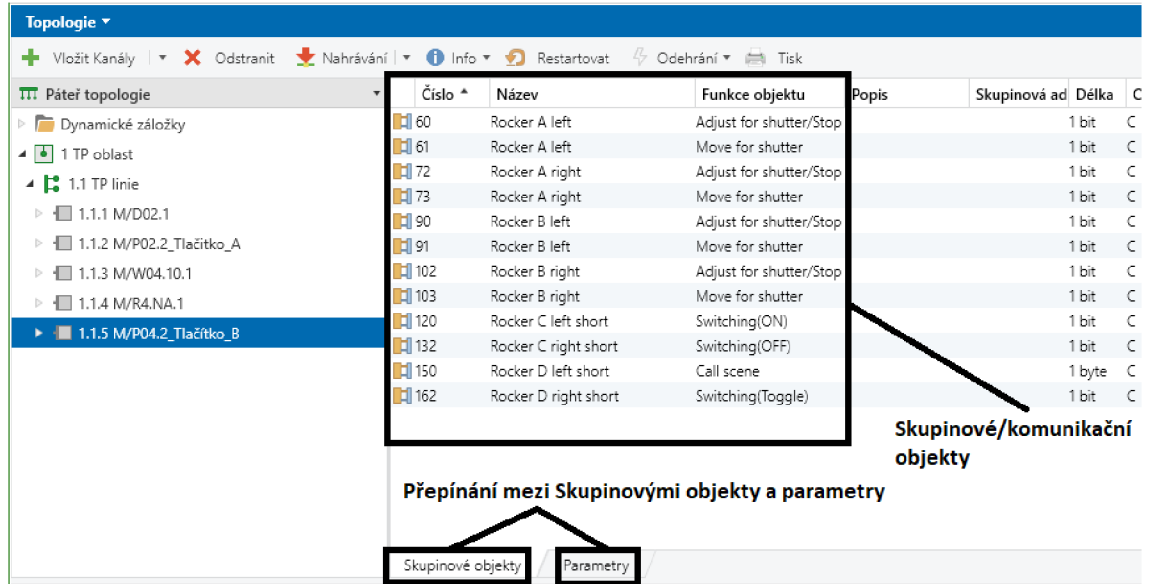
Topologie ▾

Vložit Kanály | ▾ Odstranit Nahrávání | ▾ Info ▾ Restartovat Odehrání ▾ Tisk

Páteř topologie

Dynamické záložky
1 TP oblast
1.1 TP linie
1.1.1 M/D02.1
1.1.2 M/P02.2_Tlačítko_A
1.1.3 M/W04.10.1
1.1.4 M/R4.NA.1
1.1.5 M/P04.2_Tlačítko_B

| Číslo ▴ | Název | Funkce objektu | Popis | Skupinová ad | Délka | C |
|---|---|---|---|---|---|---|
| 60 | Rocker A left | Adjust for shutter/Stop | | | 1 bit | C |
| 61 | Rocker A left | Move for shutter | | | 1 bit | C |
| 72 | Rocker A right | Adjust for shutter/Stop | | | 1 bit | C |
| 73 | Rocker A right | Move for shutter | | | 1 bit | C |
| 90 | Rocker B left | Adjust for shutter/Stop | | | 1 bit | C |
| 91 | Rocker B left | Move for shutter | | | 1 bit | C |
| 102 | Rocker B right | Adjust for shutter/Stop | | | 1 bit | C |
| 103 | Rocker B right | Move for shutter | | | 1 bit | C |
| 120 | Rocker C left short | Switching(ON) | | | 1 bit | C |
| 132 | Rocker C right short | Switching(OFF) | | | 1 bit | C |
| 150 | Rocker D left short | Call scene | | | 1 byte | C |
| 162 | Rocker D right short | Switching(Toggle) | | | 1 bit | C |

Skupinové/komunikační objekty

Přepínání mezi Skupinovými objekty a parametry

Skupinové objekty | Parametry